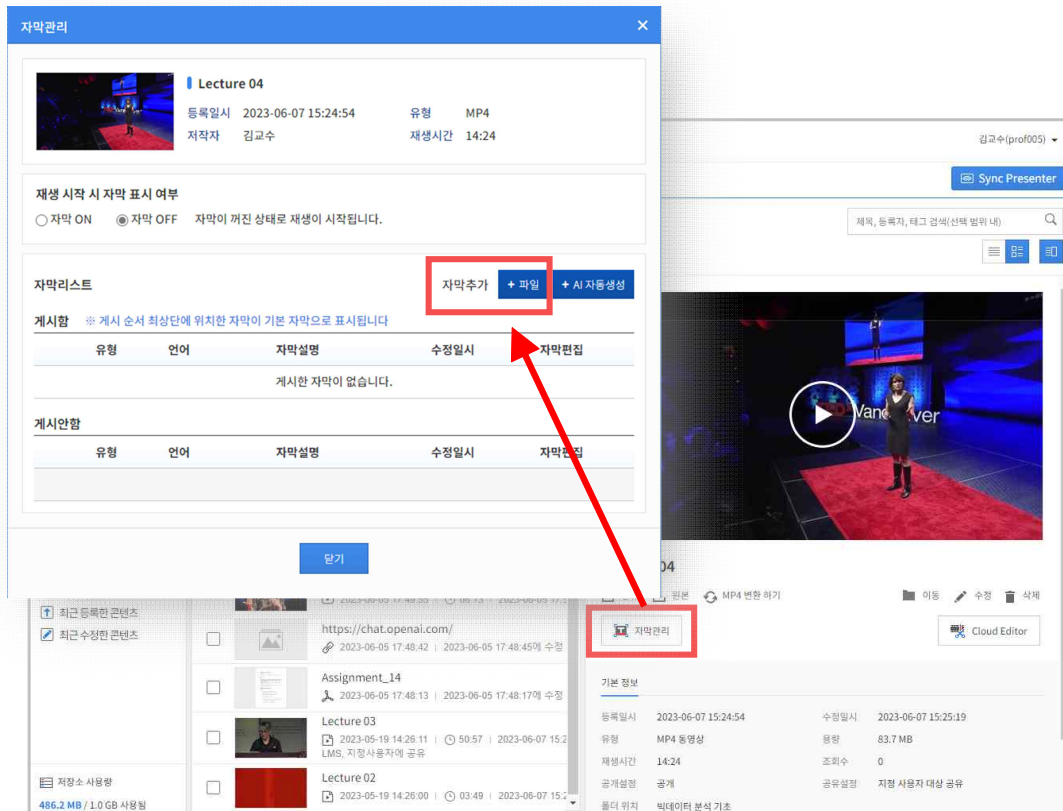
자막관리

Lecture 04
등록일시 2023-06-07 15:24:54 유형 MP4
저작자 김교수 재생시간 14:24

재생 시작 시 자막 표시 여부
자막 ON 자막 OFF 자막이 꺼진 상태로 재생이 시작됩니다.

자막리스트 자막추가 + 파일 + AI 자동생성
게시함 ※ 게시 순서 최상단에 위치한 자막이 기본 자막으로 표시됩니다

| 유형 | 언어 | 자막설명 | 수정일시 | 자막편집 |
|---|---|---|---|---|
| 게시한 자막이 없습니다. | | | | |

게시안함

| 유형 | 언어 | 자막설명 | 수정일시 | 자막편집 |
|---|---|---|---|---|

닫기

김교수(prof005)
Sync Presenter
제목, 등록자, 태그 검색(선택 범위 내)

최근 등록한 콘텐츠
최근 수정한 콘텐츠

https://chat.openai.com/
2023-06-05 17:48:42 | 2023-06-05 17:48:45에 수정
Assignment_14
2023-06-05 17:48:13 | 2023-06-05 17:48:17에 수정
Lecture 03
2023-05-19 14:26:11 | 50:57 | 2023-06-07 15:2
LMS, 지정사용자에 공유
Lecture 02
2023-05-19 14:26:00 | 03:49 | 2023-06-07 15:2

저장소 사용량
486.2 MB / 1.0 GB 사용됨

04
원본 MP4 변환 하기 이동 수정 삭제
자막관리
Cloud Editor

기본 정보
| 등록일시 | 2023-06-07 15:24:54 | 수정일시 | 2023-06-07 15:25:19 |
|---|---|---|---|
| 유형 | MP4 동영상 | 용량 | 83.7 MB |
| 재생시간 | 14:24 | 조회수 | 0 |
| 공개설정 | 공개 | 공유설정 | 지정 사용자 대상 공유 |
| 폴더 위치 | 빅데이터 분석 기초 | | |